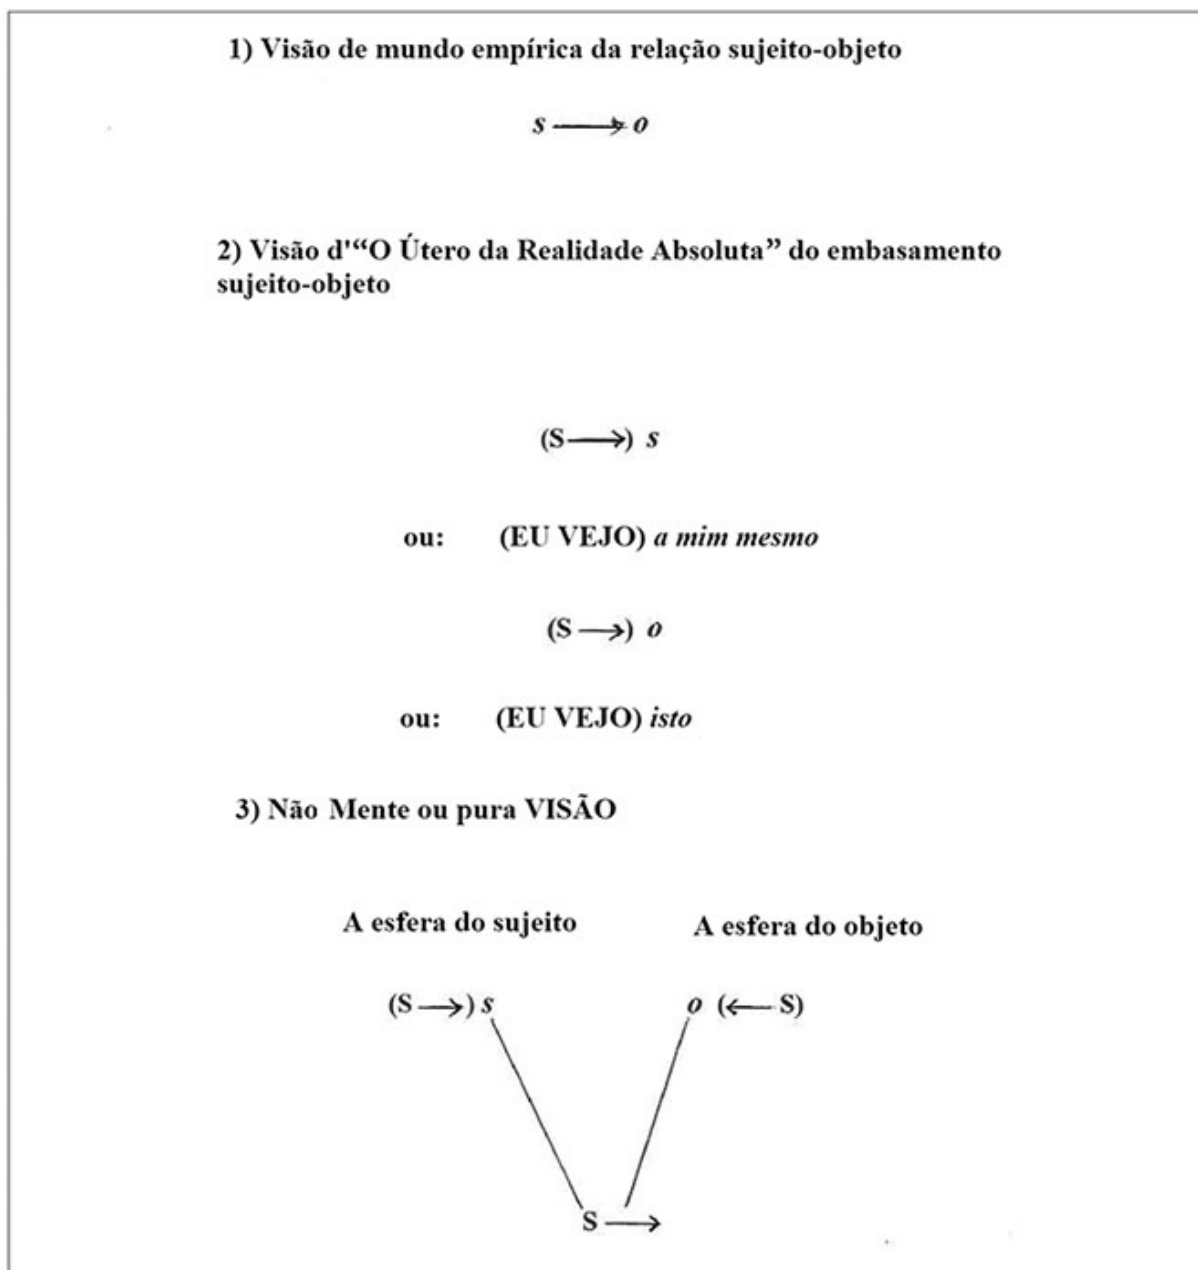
1) Visão de mundo empírica da relação sujeito-objeto

$s \longrightarrow o$

2) Visão d'"O Útero da Realidade Absoluta" do embasamento sujeito-objeto

(S$\longrightarrow$) *s*

ou: (EU VEJO) *a mim mesmo*

(S$\longrightarrow$) *o*

ou: (EU VEJO) *isto*

3) Não Mente ou pura VISÃO

A esfera do sujeito

A esfera do objeto

(S$\longrightarrow$) *s*

*o* ($\longleftarrow$S)

S$\longrightarrow$